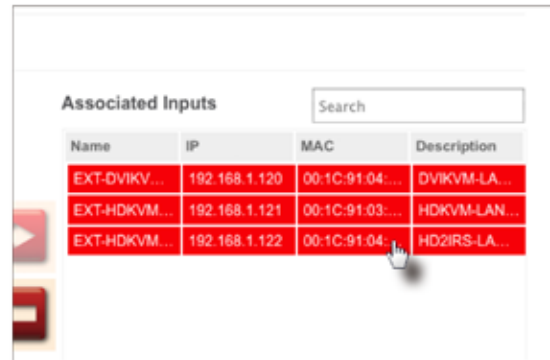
Associated Inputs

Search

| Name | IP | MAC | Description |
|---|---|---|---|
| EXT-DVIKV... | 192.168.1.120 | 00:1C:91:04:... | DVIKVM-LA... |
| EXT-HDKVM... | 192.168.1.121 | 00:1C:91:03:... | HDKVM-LAN... |
| EXT-HDKVM... | 192.168.1.122 | 00:1C:91:04:... | HD2IRS-LA... |